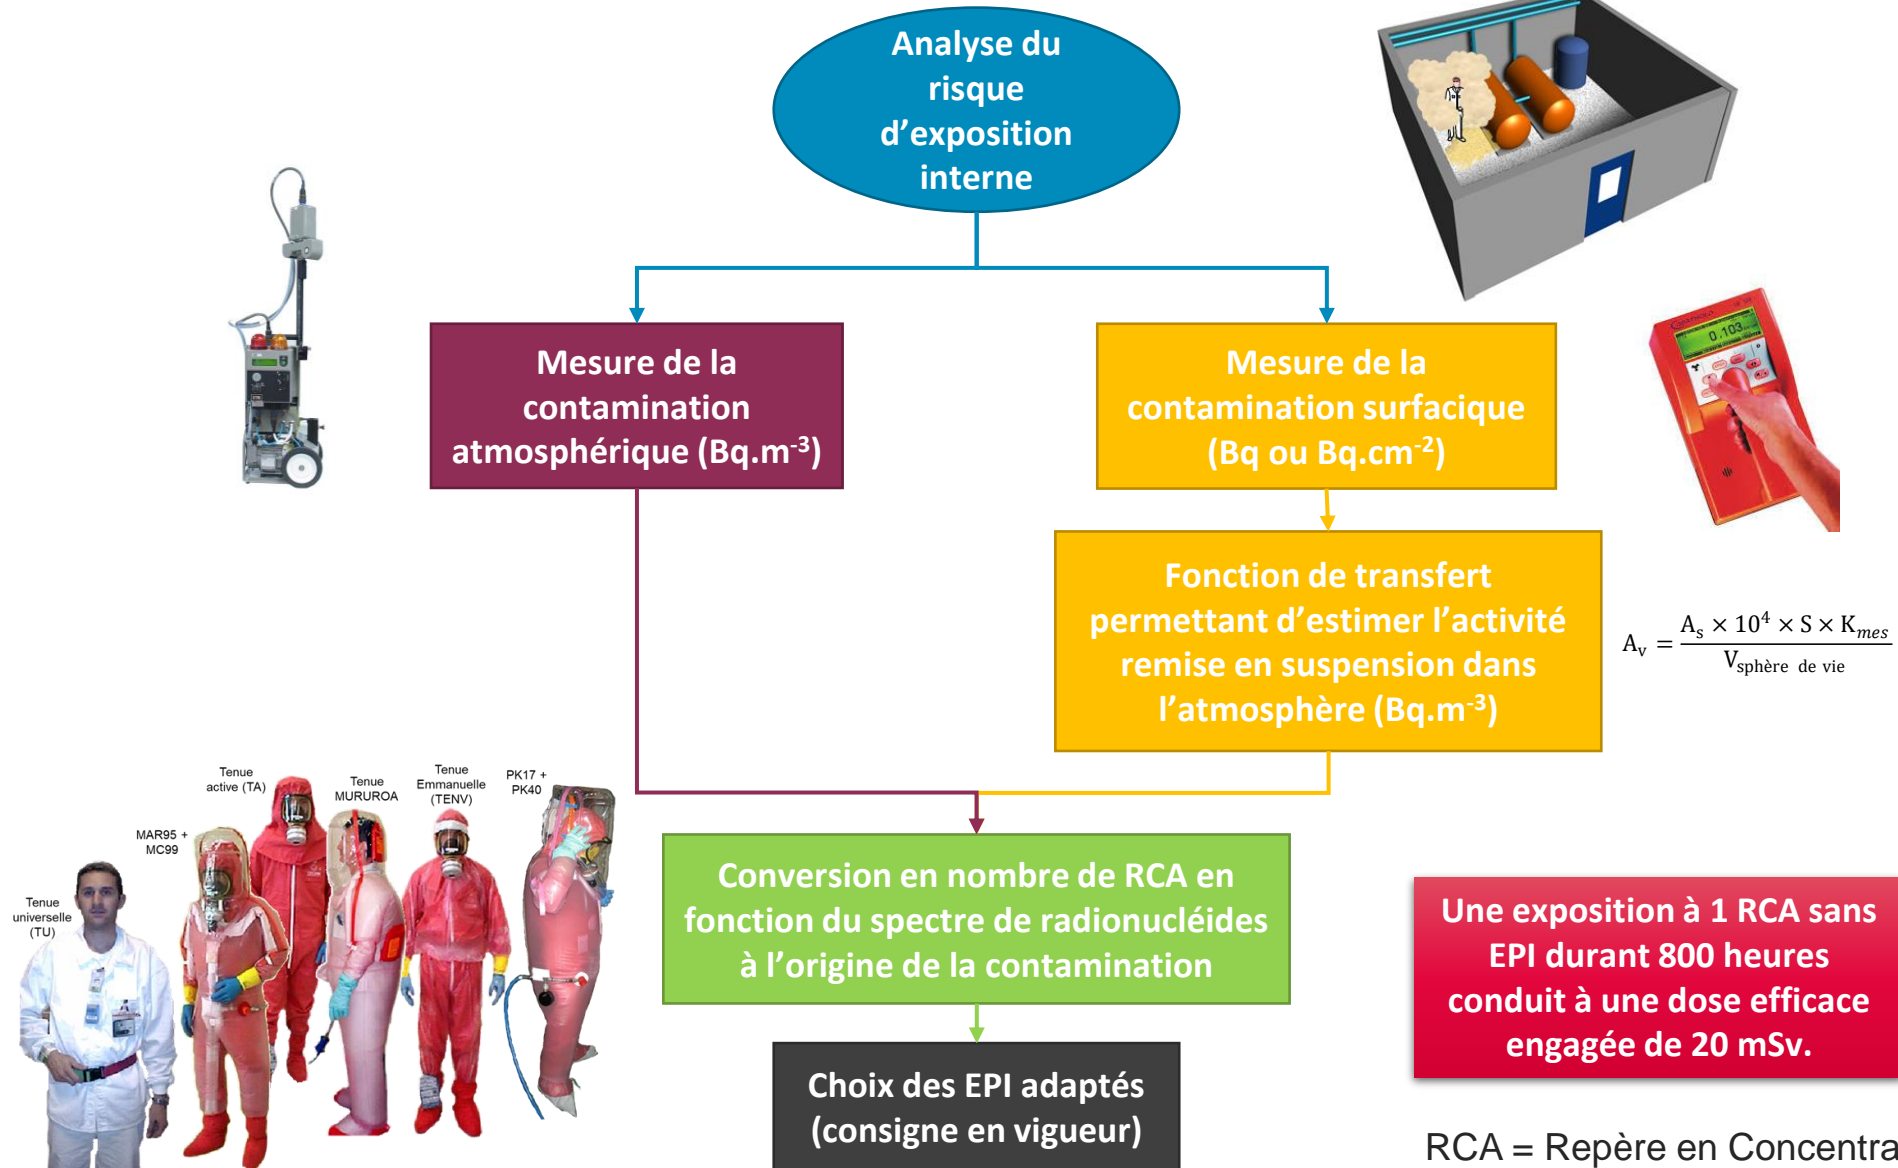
Analyse du risque d'exposition interne

Mesure de la contamination atmosphérique (Bq.m$^{-3}$)

Mesure de la contamination surfacique (Bq ou Bq.cm$^{-2}$)

0,103

Fonction de transfert permettant d'estimer l'activité remise en suspension dans l'atmosphère (Bq.m$^{-3}$)

$A_v = \frac{A_s \times 10^4 \times S \times K_{mes}}{V_{\text{sphère de vie}}}$

Tenue universelle (TU)

MAR95 + MC99

Tenue active (TA)

Tenue MURUROA

Tenue Emmanuelle (TENV)

PK17 + PK40

Conversion en nombre de RCA en fonction du spectre de radionucléides à l'origine de la contamination

Une exposition à 1 RCA sans EPI durant 800 heures conduit à une dose efficace engagée de 20 mSv.

Choix des EPI adaptés (consigne en vigueur)

RCA = Repère en Concentra